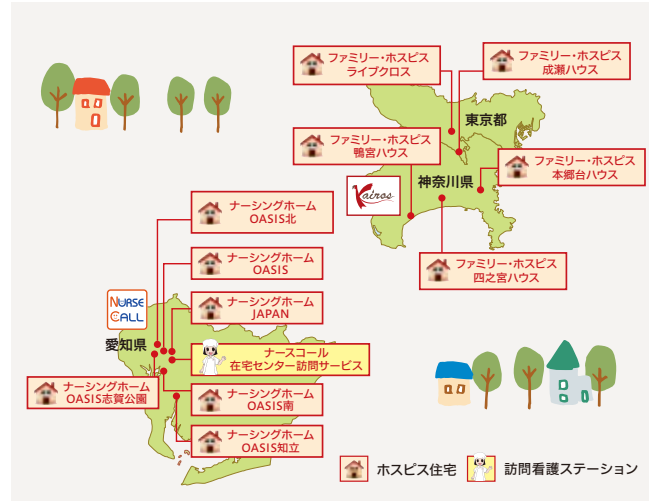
ファミリー・ホスピス
ライブクロス

ファミリー・ホスピス
成瀬ハウス

東京都

ファミリー・ホスピス
鴨宮ハウス

ファミリー・ホスピス
本郷台ハウス

Kairos

神奈川県

ファミリー・ホスピス
四之宮ハウス

ナーシングホーム
OASIS北

ナーシングホーム
OASIS

NURSE CALL

ナーシングホーム
JAPAN

愛知県

ナースコール
在宅センター訪問サービス

ナーシングホーム
OASIS志賀公園

ナーシングホーム
OASIS南

ナーシングホーム
OASIS知立

ホスピス住宅

訪問看護ステーション